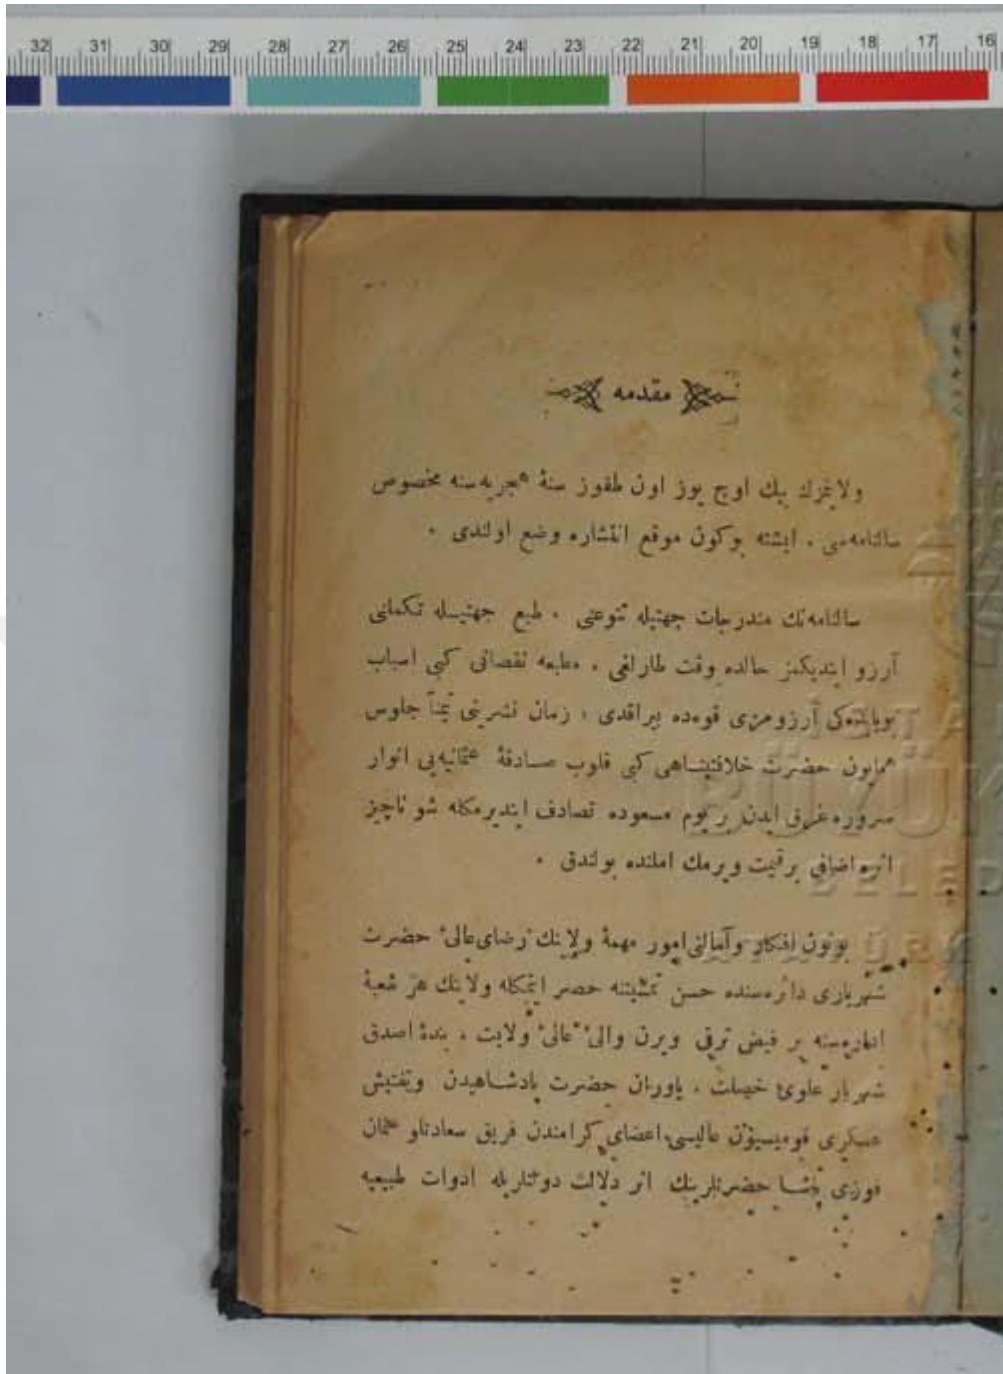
32 31 30 29 28 27 26 25 24 23 22 21 20 19 18 17 16

مقدمه

ولایتمزك بیك اوچ یوز اون طقوز سنهٔ هجریه‌سنه مخصوص سالنامه‌سی . ایشته بوكون موقع انتشاره وضع اولندی .

سالنامه‌نك مندرجات جهتیله تنوعی . طبع جهتیله تكملی آرزو ایتدیكمز حالده وقت طارلغی . مطبعه نقصانی كبی اسباب بوبابده‌كی آرزومزی قوه‌ده براقدی ، زمان نشرینی تمناً جلوس همایون حضرت خلافتپناهی كبی قلوب صادقهٔ عثمانیه‌یی انوار سروره غرق ایدن بر یوم مسعوده تصادف ایتدیرمكله شو ناچیز اثره اضافی بر قیمت ویرمك املنده بولندق .

بوتون افكار و آمالی امور مهمهٔ ولایتك رضای عالئ حضرت شهریاری دائره‌سنده حسن تمشیته حصر ایتمكله ولایتك هر شعبهٔ اداره‌سنه بر فیض ترقی ویرن والئ عالئ ولایت ، بندهٔ اصدق شهریار علوی خصلت ، یاوران حضرت پادشاهیدن وتفتیش عسكری قومیسیونی مالیسی اعضای كرامندن فریق سعادتلو عثمان نوری پاشا حضرتلرینك اثر دلالت دولتلریله ادوات طبعیه